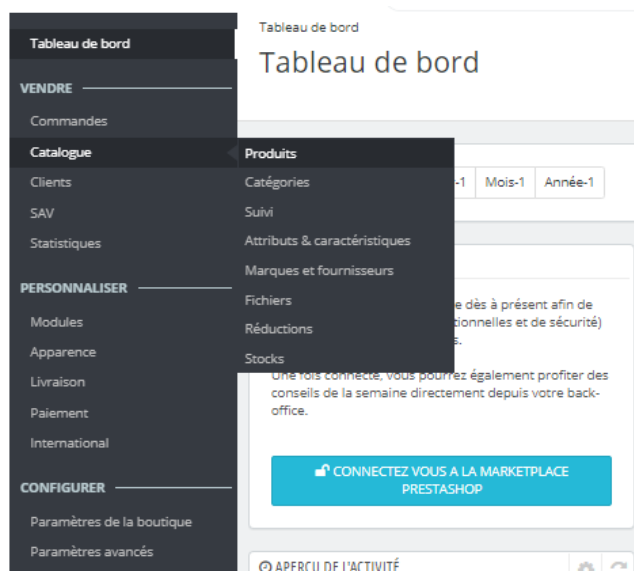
Tableau de bord

VENDRE

Commandes

Catalogue

Clients

SAV

Statistiques

PERSONNALISER

Modules

Apparence

Livraison

Paiement

International

CONFIGURER

Paramètres de la boutique

Paramètres avancés

Produits

Catégories

Suivi

Attributs & caractéristiques

Marques et fournisseurs

Fichiers

Réductions

Stocks

Tableau de bord

Tableau de bord

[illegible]-1 | Mois-1 | Année-1

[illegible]e dès à présent afin de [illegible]tionnelles et de sécurité) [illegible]s.

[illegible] connecté, vous pourrez également profiter des conseils de la semaine directement depuis votre back-office.

CONNECTEZ VOUS A LA MARKETPLACE PRESTASHOP

APERÇU DE L'ACTIVITÉ